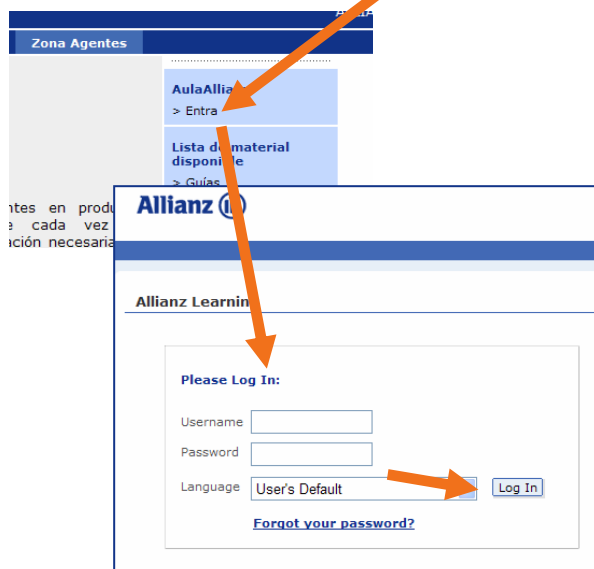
Zona Agentes

AulaAlli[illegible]
> Entra

Lista d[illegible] material disponi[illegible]le
> Guías

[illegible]ntes en produ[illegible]
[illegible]e cada vez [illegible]
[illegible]ación necesaria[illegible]

Allianz

Allianz Learning

Please Log In:

Username
Password
Language User's Default
Log In

Forgot your password?